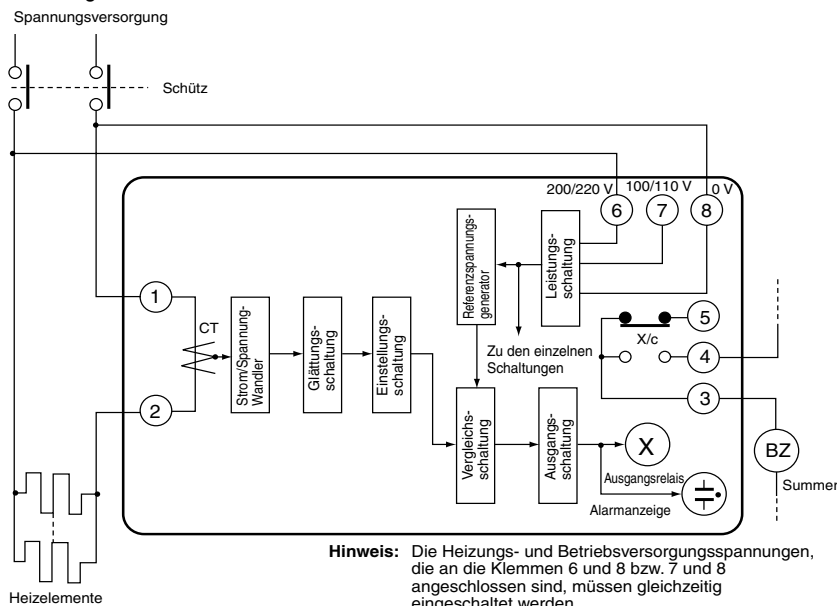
Spannungsversorgung

Schütz

200/220 V
100/110 V
0 V

6
7
8

Referenzspannungsgenerator

Leistungsschaltung

1
CT

Strom/Spannung-Wandler

Glättungsschaltung

Einstellungsschaltung

5
X/c
4
Zu den einzelnen Schaltungen
3

2

Vergleichsschaltung

Ausgangsschaltung

X
BZ
Ausgangsrelais
Summer
Alarmanzeige

Heizelemente

**Hinweis:** Die Heizungs- und Betriebsversorgungsspannungen, die an die Klemmen 6 und 8 bzw. 7 und 8 angeschlossen sind, müssen gleichzeitig eingeschaltet werden.